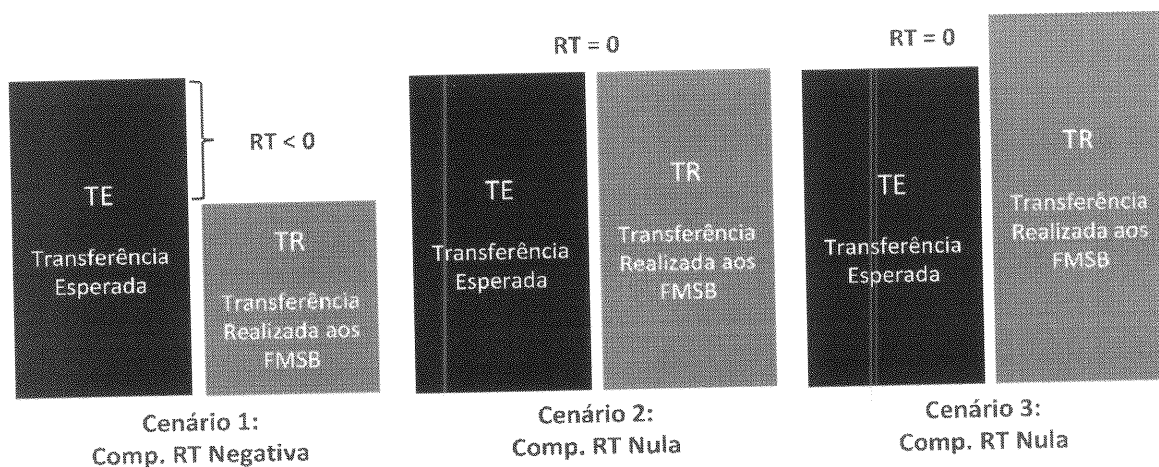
RT < 0

TE
Transferência Esperada

TR
Transferência Realizada aos FMSB

Cenário 1:
Comp. RT Negativa

RT = 0

TE
Transferência Esperada

TR
Transferência Realizada aos FMSB

Cenário 2:
Comp. RT Nula

RT = 0

TE
Transferência Esperada

TR
Transferência Realizada aos FMSB

Cenário 3:
Comp. RT Nula